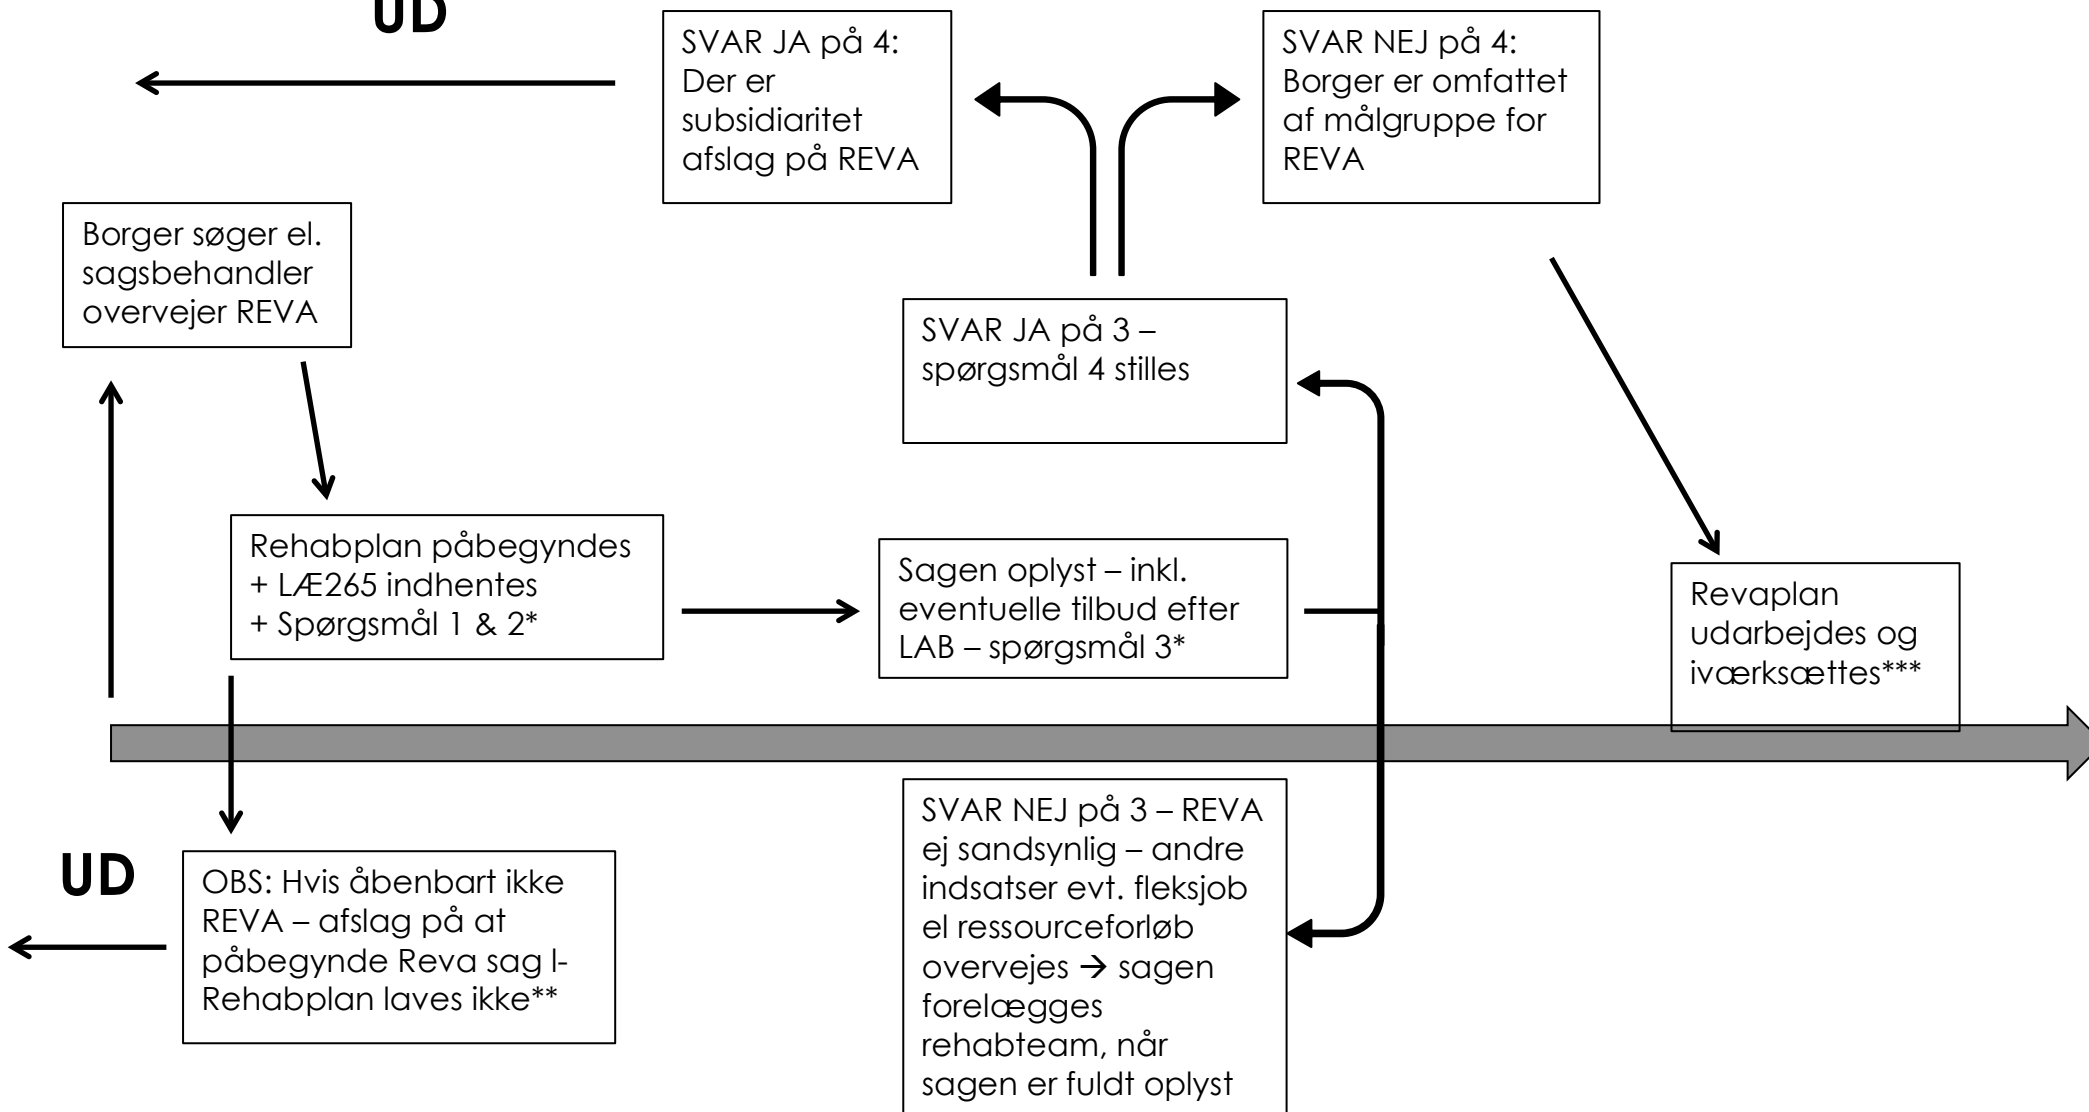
UD

SVAR JA på 4: Der er subsidiaritet afslag på REVA

SVAR NEJ på 4: Borger er omfattet af målgruppe for REVA

Borger søger el. sagsbehandler overvejer REVA

SVAR JA på 3 – spørgsmål 4 stilles

Rehabplan påbegyndes + LÆ265 indhentes + Spørgsmål 1 & 2*

Sagen oplyst – inkl. eventuelle tilbud efter LAB – spørgsmål 3*

Revaplan udarbejdes og iværksættes***

SVAR NEJ på 3 – REVA ej sandsynlig – andre indsatser evt. fleksjob el ressourceforløb overvejes → sagen forelægges rehabteam, når sagen er fuldt oplyst

UD

OBS: Hvis åbenbart ikke REVA – afslag på at påbegynde Reva sag l-Rehabplan laves ikke**